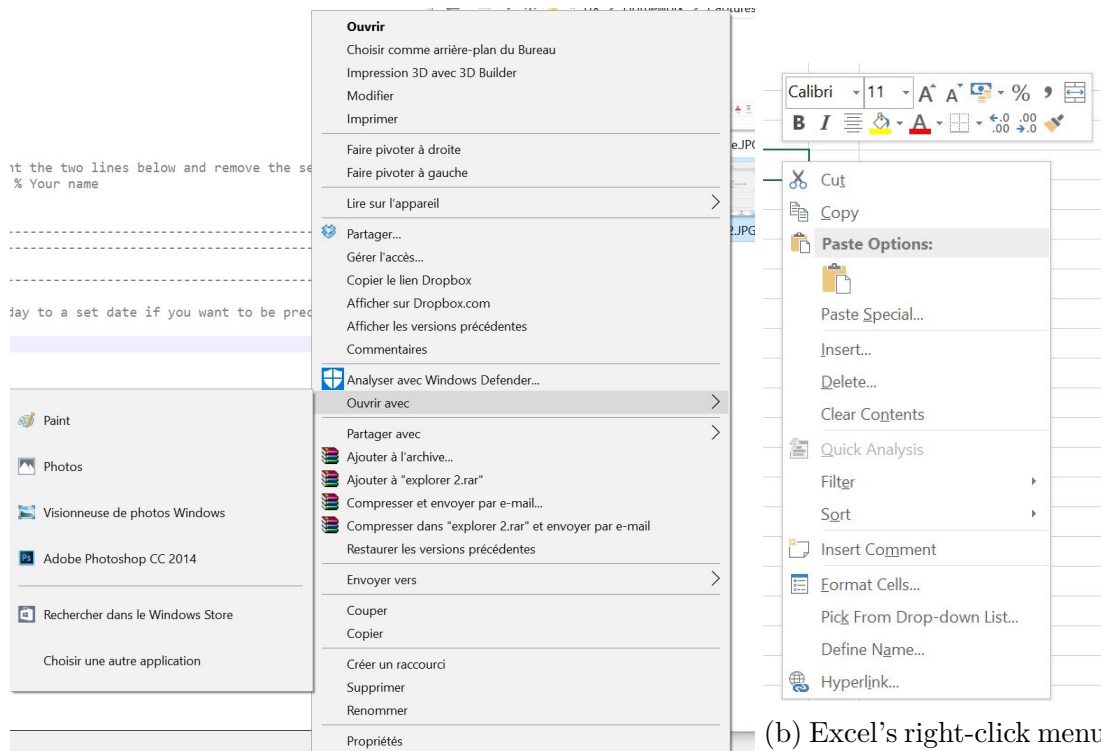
it the two lines below and remove the se
% Your name

------------------------------------------

------------------------------------------

day to a set date if you want to be prec

Ouvrir
Choisir comme arrière-plan du Bureau
Impression 3D avec 3D Builder
Modifier
Imprimer
Faire pivoter à droite
Faire pivoter à gauche
Lire sur l'appareil
Partager...
Gérer l'accès...
Copier le lien Dropbox
Afficher sur Dropbox.com
Afficher les versions précédentes
Commentaires
Analyser avec Windows Defender...
Ouvrir avec
Partager avec
Ajouter à l'archive...
Ajouter à "explorer 2.rar"
Compresser et envoyer par e-mail...
Compresser dans "explorer 2.rar" et envoyer par e-mail
Restaurer les versions précédentes
Envoyer vers
Couper
Copier
Créer un raccourci
Supprimer
Renommer
Propriétés

Paint
Photos
Visionneuse de photos Windows
Adobe Photoshop CC 2014
Rechercher dans le Windows Store
Choisir une autre application

e.JPG
2.JPG

Calibri 11 A A % ,
B I A .00 .00
Cut
Copy
Paste Options:
Paste Special...
Insert...
Delete...
Clear Contents
Quick Analysis
Filter
Sort
Insert Comment
Format Cells...
Pick From Drop-down List...
Define Name...
Hyperlink...

(b) Excel's right-click menu